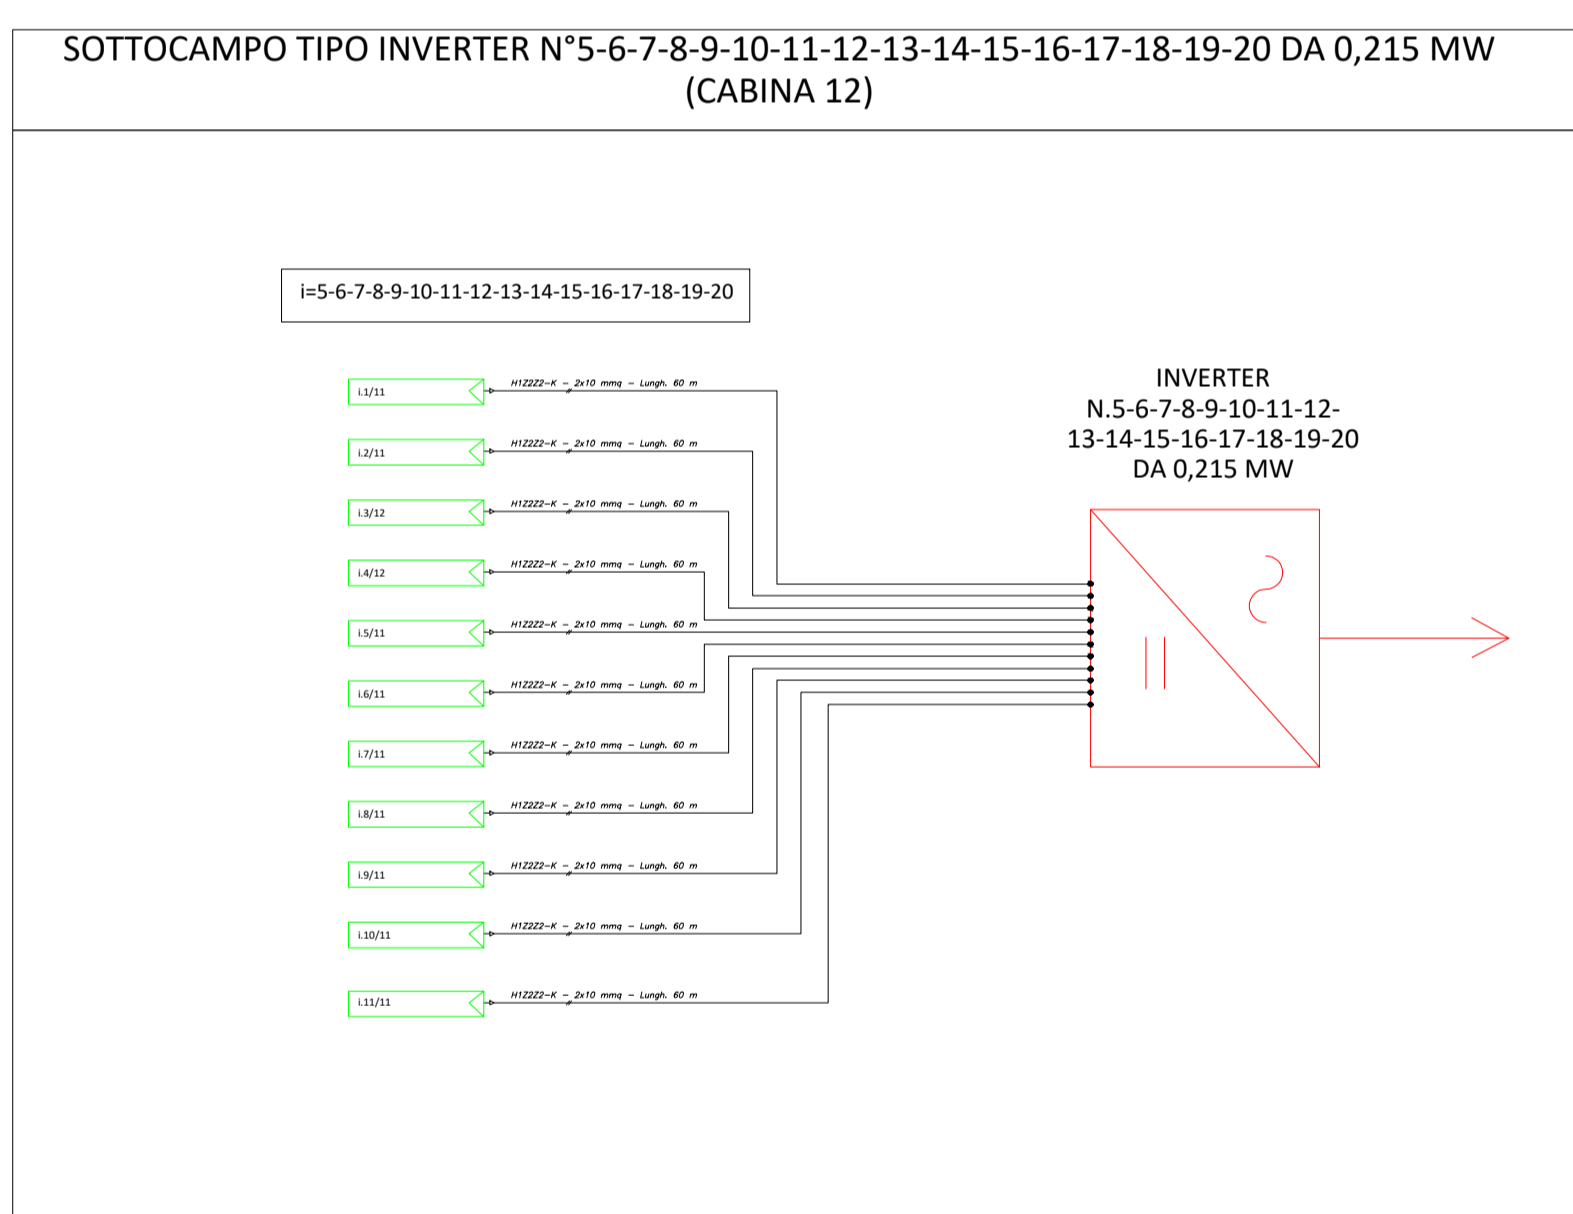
SOTTOCAMPO TIPO INVERTER N°5-6-7-8-9-10-11-12-13-14-15-16-17-18-19-20 DA 0,215 MW
(CABINA 12)

i=5-6-7-8-9-10-11-12-13-14-15-16-17-18-19-20

i.1/11
H1Z2Z2-K – 2x10 mmq – Lungh. 60 m

i.2/11
H1Z2Z2-K – 2x10 mmq – Lungh. 60 m

i.3/12
H1Z2Z2-K – 2x10 mmq – Lungh. 60 m

i.4/12
H1Z2Z2-K – 2x10 mmq – Lungh. 60 m

i.5/11
H1Z2Z2-K – 2x10 mmq – Lungh. 60 m

i.6/11
H1Z2Z2-K – 2x10 mmq – Lungh. 60 m

i.7/11
H1Z2Z2-K – 2x10 mmq – Lungh. 60 m

i.8/11
H1Z2Z2-K – 2x10 mmq – Lungh. 60 m

i.9/11
H1Z2Z2-K – 2x10 mmq – Lungh. 60 m

i.10/11
H1Z2Z2-K – 2x10 mmq – Lungh. 60 m

i.11/11
H1Z2Z2-K – 2x10 mmq – Lungh. 60 m

INVERTER
N.5-6-7-8-9-10-11-12-
13-14-15-16-17-18-19-20
DA 0,215 MW